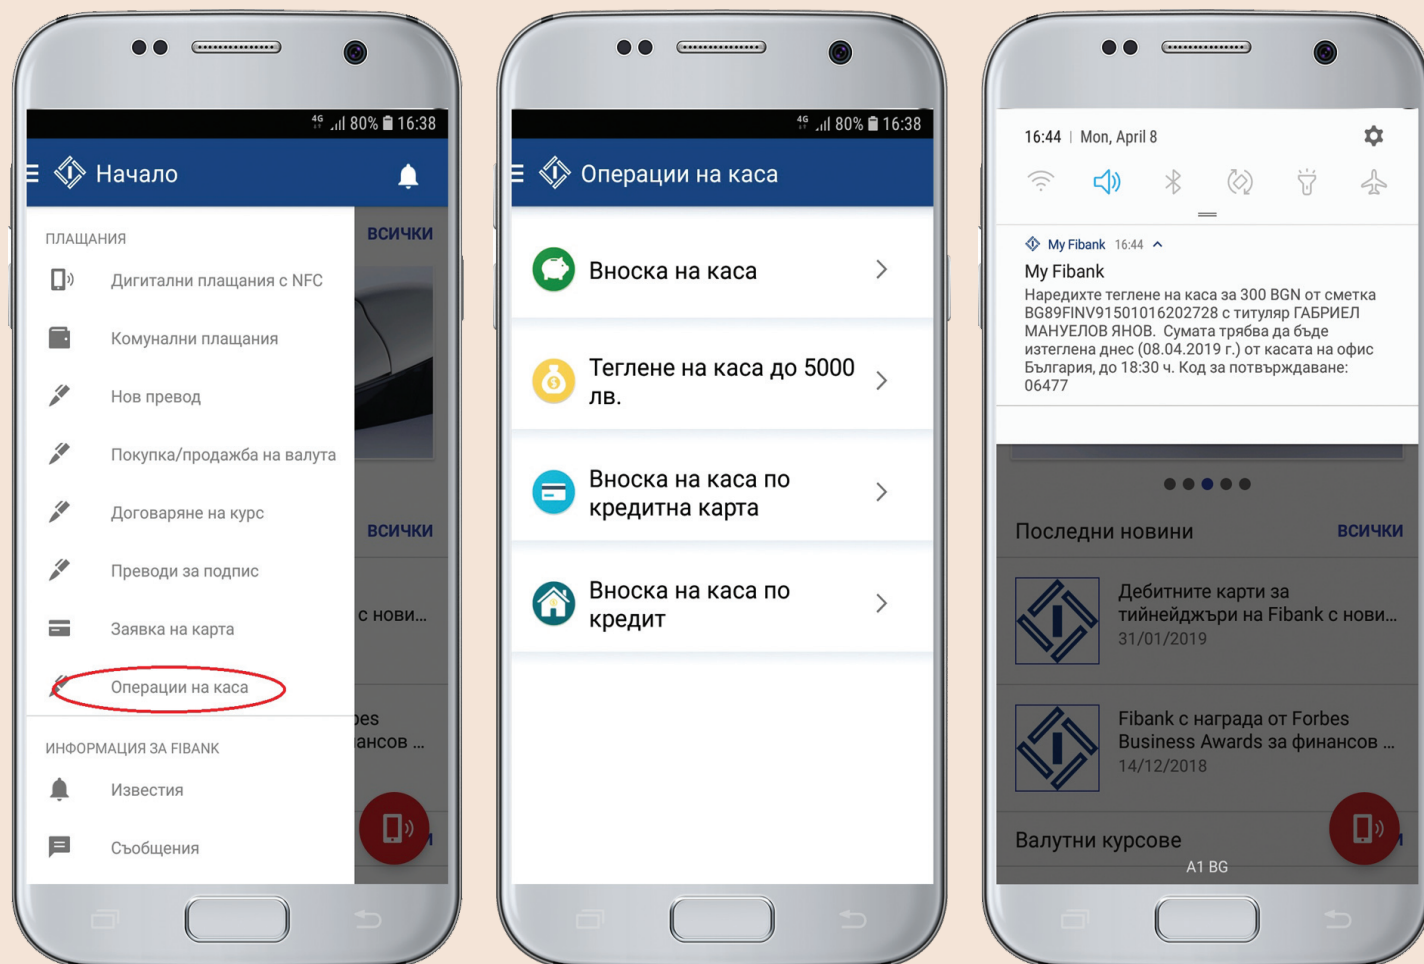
4G 80% 16:38

Начало

ПЛАЩАНИЯ

Дигитални плащания с NFC

Комунални плащания

Нов превод

Покупка/продажба на валута

Договаряне на курс

Преводи за подпис

Заявка на карта

Операции на каса

ИНФОРМАЦИЯ ЗА FIBANK

Известия

Съобщения

ВСИЧКИ

ВСИЧКИ

с нови...

рes

ансов ...

4G 80% 16:38

Операции на каса

Вноска на каса

Теглене на каса до 5000 лв.

Вноска на каса по кредитна карта

Вноска на каса по кредит

16:44 | Mon, April 8

My Fibank 16:44

My Fibank

Наредихте теглене на каса за 300 BGN от сметка BG89FINV91501016202728 с титуляр ГАБРИЕЛ МАНУЕЛОВ ЯНОВ. Сумата трябва да бъде изтеглена днес (08.04.2019 г.) от касата на офис България, до 18:30 ч. Код за потвърждаване: 06477

Последни новини

ВСИЧКИ

Дебитните карти за тийнейджъри на Fibank с нови...

31/01/2019

Fibank с награда от Forbes Business Awards за финансов ...

14/12/2018

Валутни курсове

A1 BG